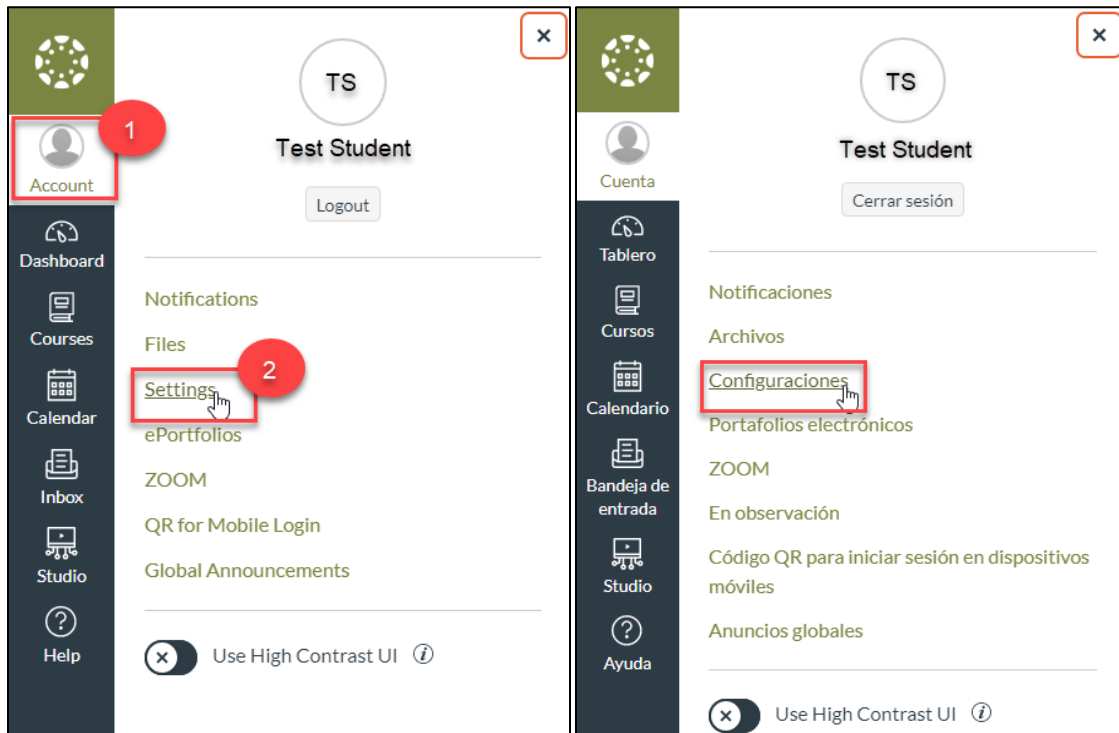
Account
1
Dashboard
Courses
Calendar
Inbox
Studio
Help

TS
Test Student
Logout

Notifications
Files
Settings
2
ePortfolios
ZOOM
QR for Mobile Login
Global Announcements

Use High Contrast UI

Cuenta
Tablero
Cursos
Calendario
Bandeja de entrada
Studio
Ayuda

TS
Test Student
Cerrar sesión

Notificaciones
Archivos
Configuraciones
Portafolios electrónicos
ZOOM
En observación
Código QR para iniciar sesión en dispositivos móviles
Anuncios globales

Use High Contrast UI